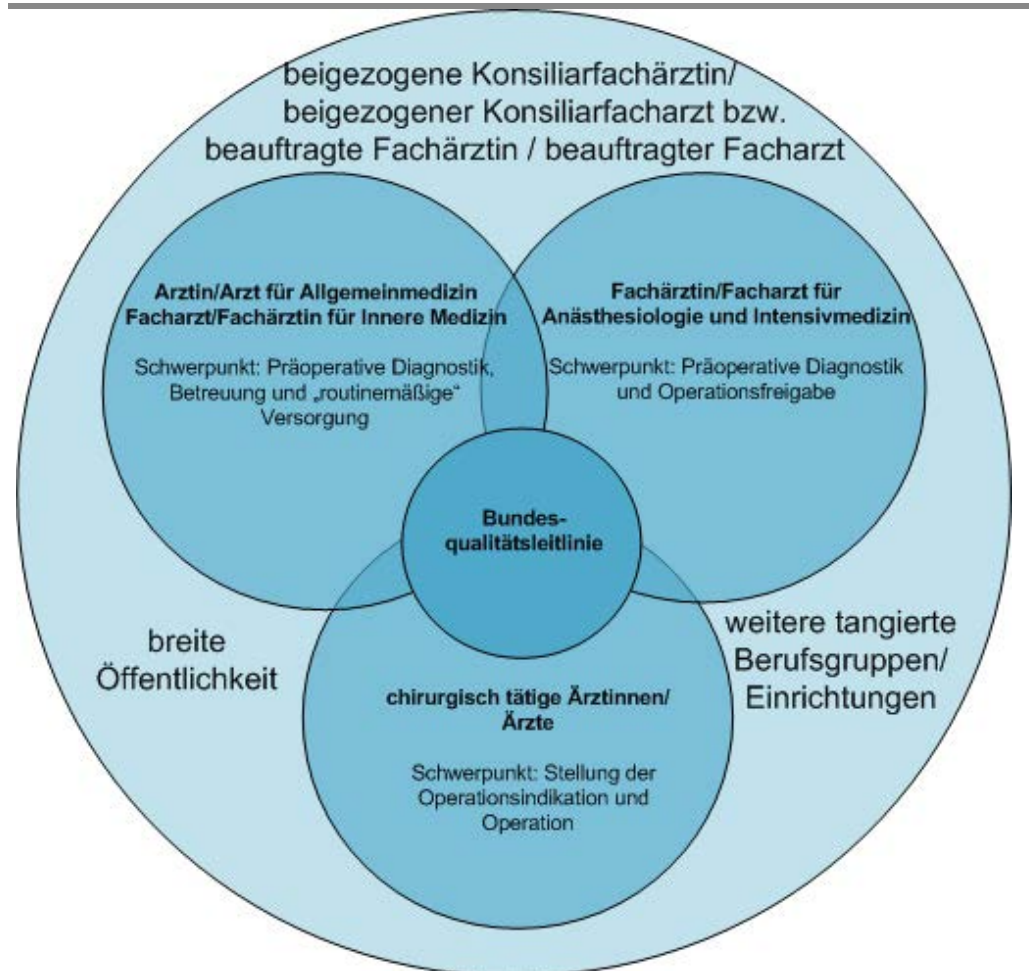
beigezogene Konsiliarfachärztin/ beigezogener Konsiliarfacharzt bzw. beauftragte Fachärztin / beauftragter Facharzt

Arztin/Arzt für Allgemeinmedizin Facharzt/Fachärztin für Innere Medizin

Schwerpunkt: Präoperative Diagnostik, Betreuung und „routinemäßige" Versorgung

Fachärztin/Facharzt für Anästhesiologie und Intensivmedizin

Schwerpunkt: Präoperative Diagnostik und Operationsfreigabe

Bundes-qualitätsleitlinie

breite Öffentlichkeit

weitere tangierte Berufsgruppen/ Einrichtungen

chirurgisch tätige Ärztinnen/ Ärzte

Schwerpunkt: Stellung der Operationsindikation und Operation